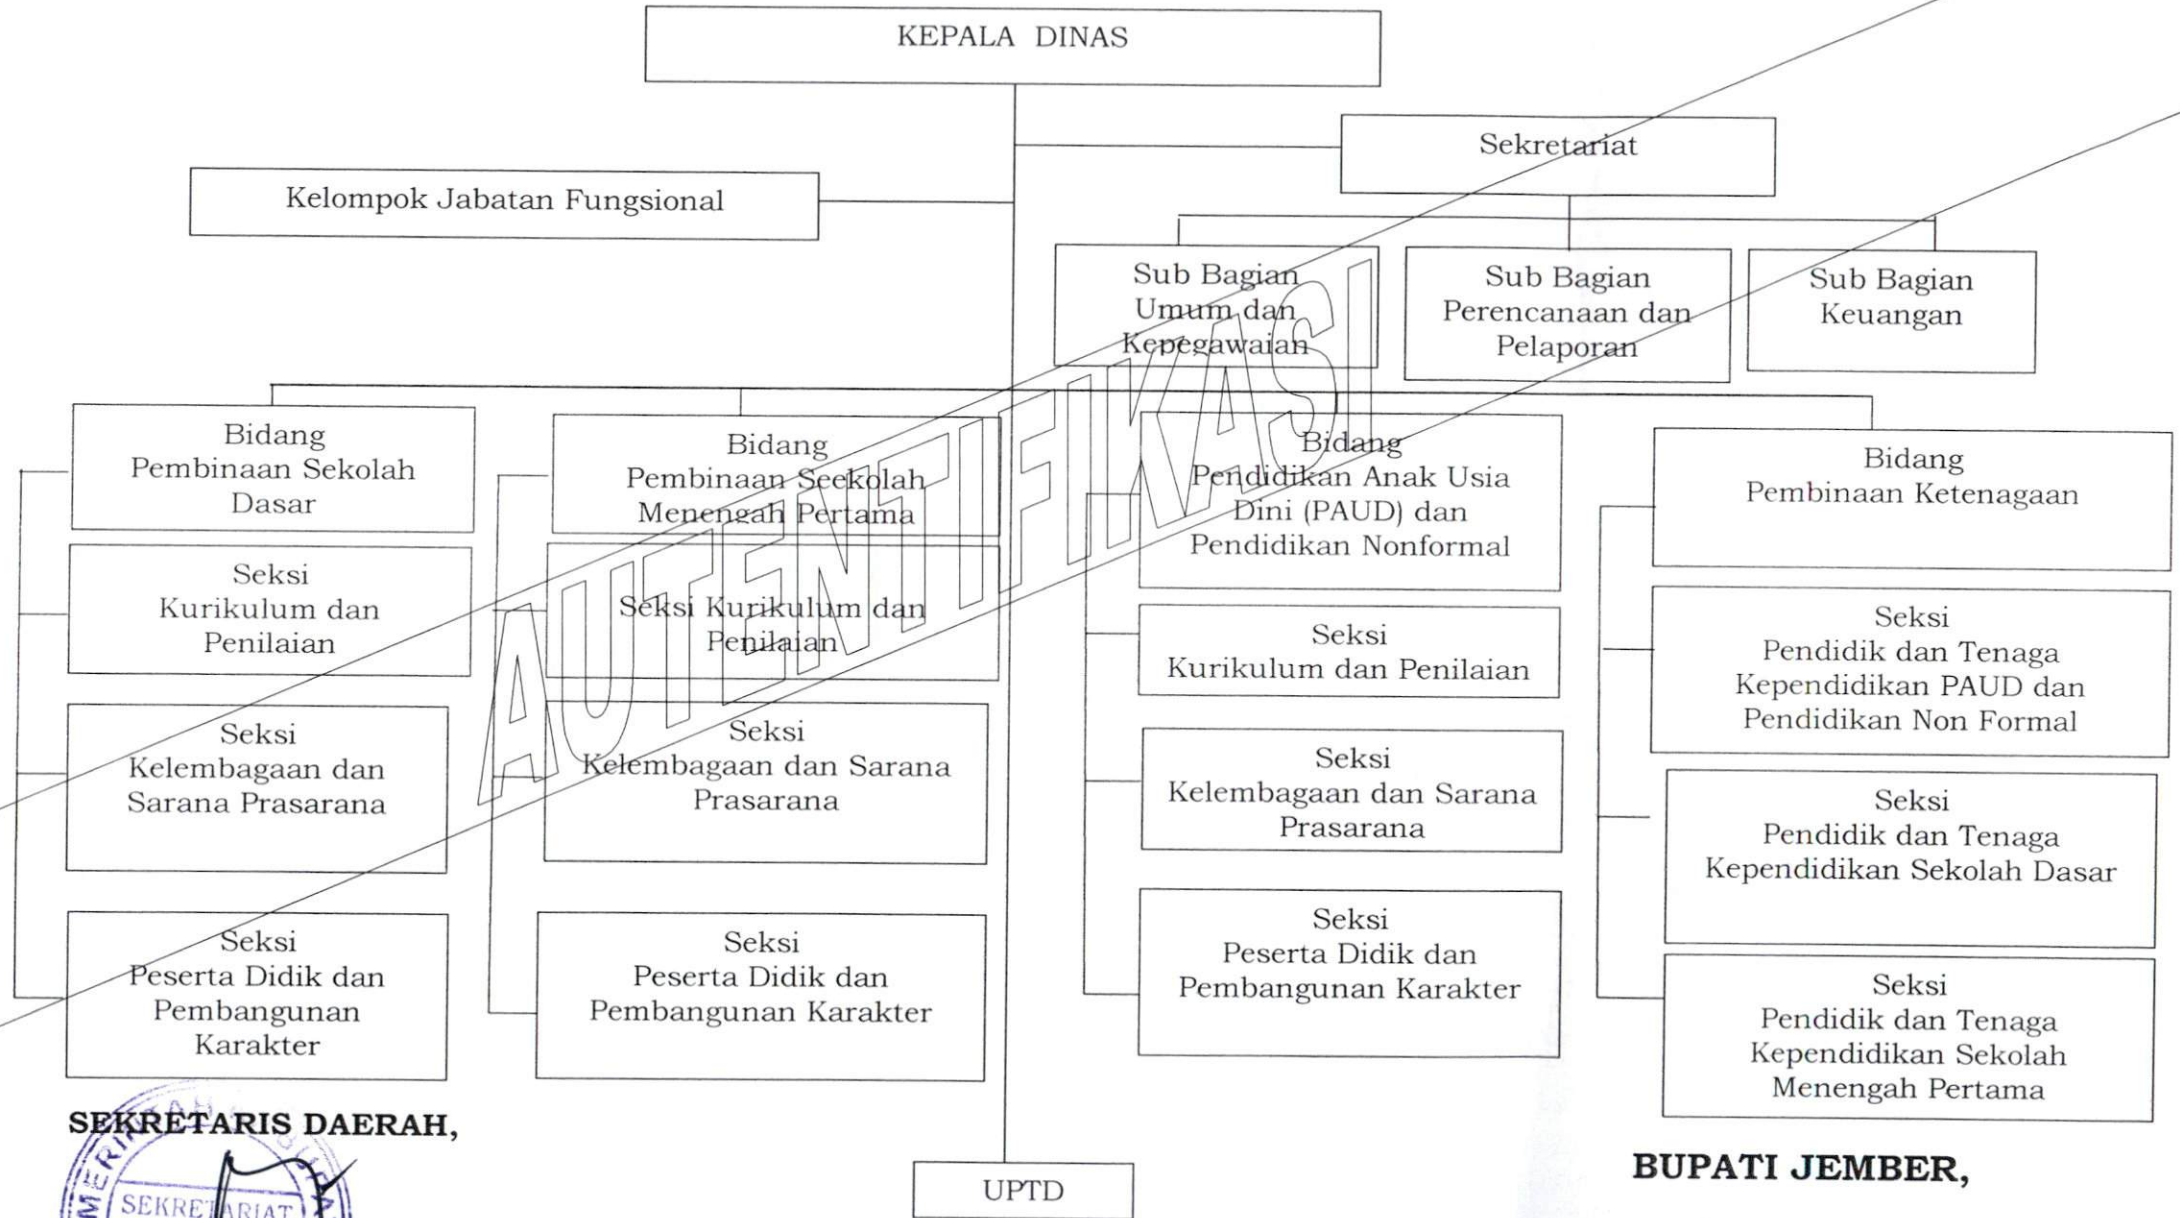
KEPALA DINAS

Sekretariat

Kelompok Jabatan Fungsional

Sub Bagian Umum dan Kepegawaian

Sub Bagian Perencanaan dan Pelaporan

Sub Bagian Keuangan

Bidang Pembinaan Sekolah Dasar

Seksi Kurikulum dan Penilaian

Seksi Kelembagaan dan Sarana Prasarana

Seksi Peserta Didik dan Pembangunan Karakter

Bidang Pembinaan Seekolah Menengah Pertama

Seksi Kurikulum dan Penilaian

Seksi Kelembagaan dan Sarana Prasarana

Seksi Peserta Didik dan Pembangunan Karakter

Bidang Pendidikan Anak Usia Dini (PAUD) dan Pendidikan Nonformal

Seksi Kurikulum dan Penilaian

Seksi Kelembagaan dan Sarana Prasarana

Seksi Peserta Didik dan Pembangunan Karakter

Bidang Pembinaan Ketenagaan

Seksi Pendidik dan Tenaga Kependidikan PAUD dan Pendidikan Non Formal

Seksi Pendidik dan Tenaga Kependidikan Sekolah Dasar

Seksi Pendidik dan Tenaga Kependidikan Sekolah Menengah Pertama

AUTENTIFIKASI

SEKRETARIS DAERAH,

SEKRETARIAT

UPTD

BUPATI JEMBER,